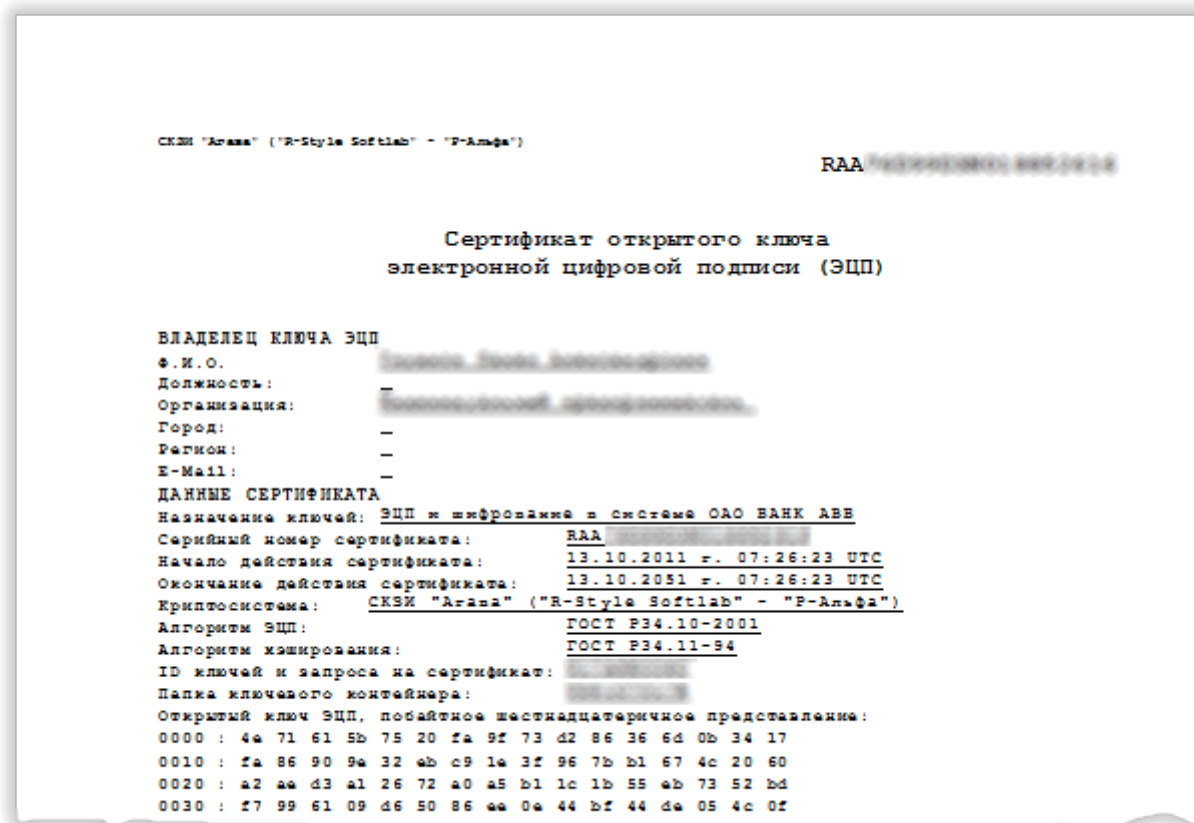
СКЗИ "Агава" ("R-Style Softlab" - "Р-Альфа")

RAA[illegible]

Сертификат открытого ключа
электронной цифровой подписи (ЭЦП)

ВЛАДЕЛЕЦ КЛЮЧА ЭЦП
Ф.И.О. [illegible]
Должность: _
Организация: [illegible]
Город: _
Регион: _
E-Mail: _
ДАННЫЕ СЕРТИФИКАТА
Назначение ключей: ЭЦП и шифрование в системе ОАО БАНК АВВ
Серийный номер сертификата: RAA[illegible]
Начало действия сертификата: 13.10.2011 г. 07:26:23 UTC
Окончание действия сертификата: 13.10.2051 г. 07:26:23 UTC
Криптосистема: СКЗИ "Агава" ("R-Style Softlab" - "Р-Альфа")
Алгоритм ЭЦП: ГОСТ Р34.10-2001
Алгоритм хэширования: ГОСТ Р34.11-94
ID ключей и запроса на сертификат: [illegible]
Папка ключевого контейнера: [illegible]
Открытый ключ ЭЦП, побайтное шестнадцатеричное представление:
0000 : 4e 71 61 5b 75 20 fa 9f 73 d2 86 36 6d 0b 34 17
0010 : fa 86 90 9e 32 eb c9 1e 3f 96 7b b1 67 4c 20 60
0020 : a2 ae d3 a1 26 72 a0 a5 b1 1c 1b 55 eb 73 52 bd
0030 : f7 99 61 09 d6 50 86 ee 0e 44 bf 44 de 05 4c 0f